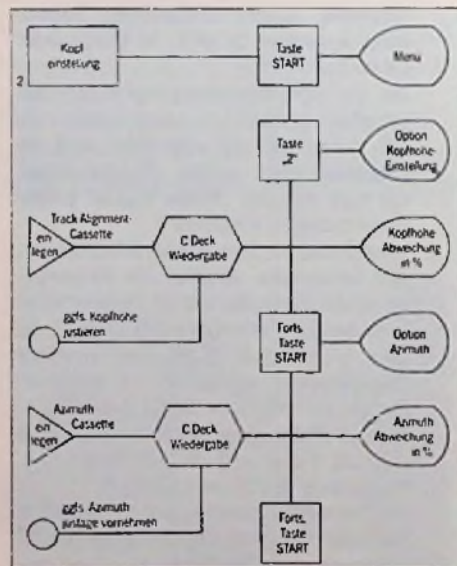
Kopf einstellung

2

Taste START

Menu

Taste "2"

Option Kopfhöhe-Einstellung

Track Alignment-Cassette

ein legen

C Deck Wiedergabe

Kopfhöhe Abweichung in %

ggfs. Kopfhöhe justieren

Forts. Taste START

Option Azimuth

Azimuth Cassette

ein legen

C Deck Wiedergabe

Azimuth Abweichung in %

ggfs. Azimuth justage vornehmen

Forts. Taste START